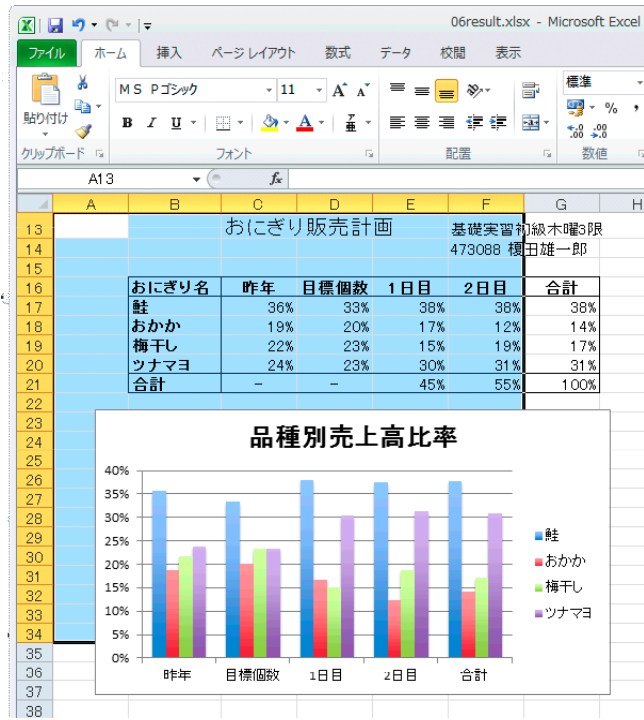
06result.xlsx - Microsoft Excel

ファイル ホーム 挿入 ページレイアウト 数式 データ 校閲 表示

貼り付け
ＭＳ Ｐゴシック 11 A A
B I U A
標準
% ,
.00 .0
クリップボード フォント 配置 数値

A13 $f_x$

| | A | B | C | D | E | F | G | H |
|---|---|---|---|---|---|---|---|---|
| 13 | | おにぎり販売計画 | | | | 基礎実習初級木曜3限 | | |
| 14 | | | | | | 473088 榎田雄一郎 | | |
| 15 | | | | | | | | |
| 16 | | おにぎり名 | 昨年 | 目標個数 | 1日目 | 2日目 | 合計 | |
| 17 | | 鮭 | 36% | 33% | 38% | 38% | 38% | |
| 18 | | おかか | 19% | 20% | 17% | 12% | 14% | |
| 19 | | 梅干し | 22% | 23% | 15% | 19% | 17% | |
| 20 | | ツナマヨ | 24% | 23% | 30% | 31% | 31% | |
| 21 | | 合計 | – | – | 45% | 55% | 100% | |
| 22 | | | | | | | | |

23
24
25
26
27
28
29
30
31
32
33
34
35
36
37
38

品種別売上高比率

40%
35%
30%
25%
20%
15%
10%
5%
0%

昨年 目標個数 1日目 2日目 合計

鮭
おかか
梅干し
ツナマヨ